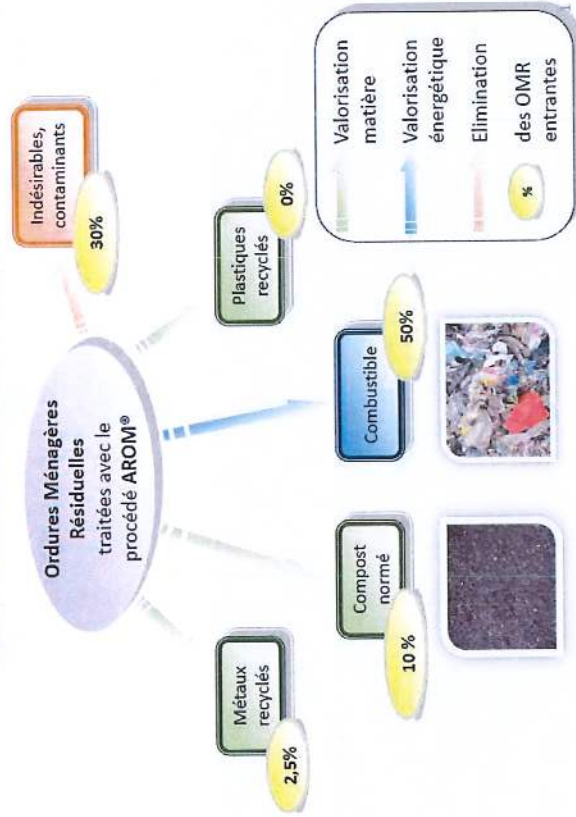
Ordures Ménagères Résiduelles traitées avec le procédé AROM®

Indésirables, contaminants

30%

Plastiques recyclés

0%

Combustible

50%

Compost normé

10 %

Métaux recyclés

2,5%

Valorisation matière

Valorisation énergétique

Elimination

%

des OMR entrantes